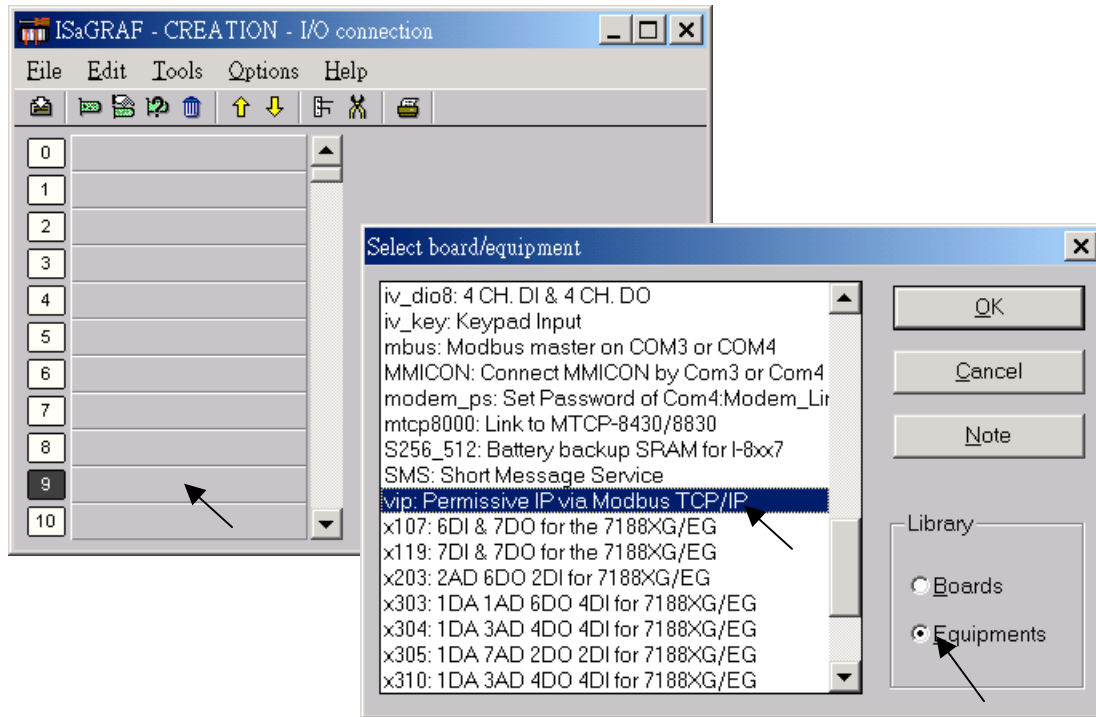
ISaGRAF - CREATION - I/O connection

File Edit Tools Options Help

0
1
2
3
4
5
6
7
8
9
10

Select board/equipment

iv_dio8: 4 CH. DI & 4 CH. DO
iv_key: Keypad Input
mbus: Modbus master on COM3 or COM4
MMICON: Connect MMICON by Com3 or Com4
modem_ps: Set Password of Com4:Modem_Lir
mtcp8000: Link to MTCP-8430/8830
S256_512: Battery backup SRAM for I-8xx7
SMS: Short Message Service
vip: Permissive IP via Modbus TCP/IP
x107: 6DI & 7DO for the 7188XG/EG
x119: 7DI & 7DO for the 7188XG/EG
x203: 2AD 6DO 2DI for 7188XG/EG
x303: 1DA 1AD 6DO 4DI for 7188XG/EG
x304: 1DA 3AD 4DO 4DI for 7188XG/EG
x305: 1DA 7AD 2DO 2DI for 7188XG/EG
x310: 1DA 3AD 4DO 4DI for 7188XG/EG

OK
Cancel
Note

Library
Boards
Equipments